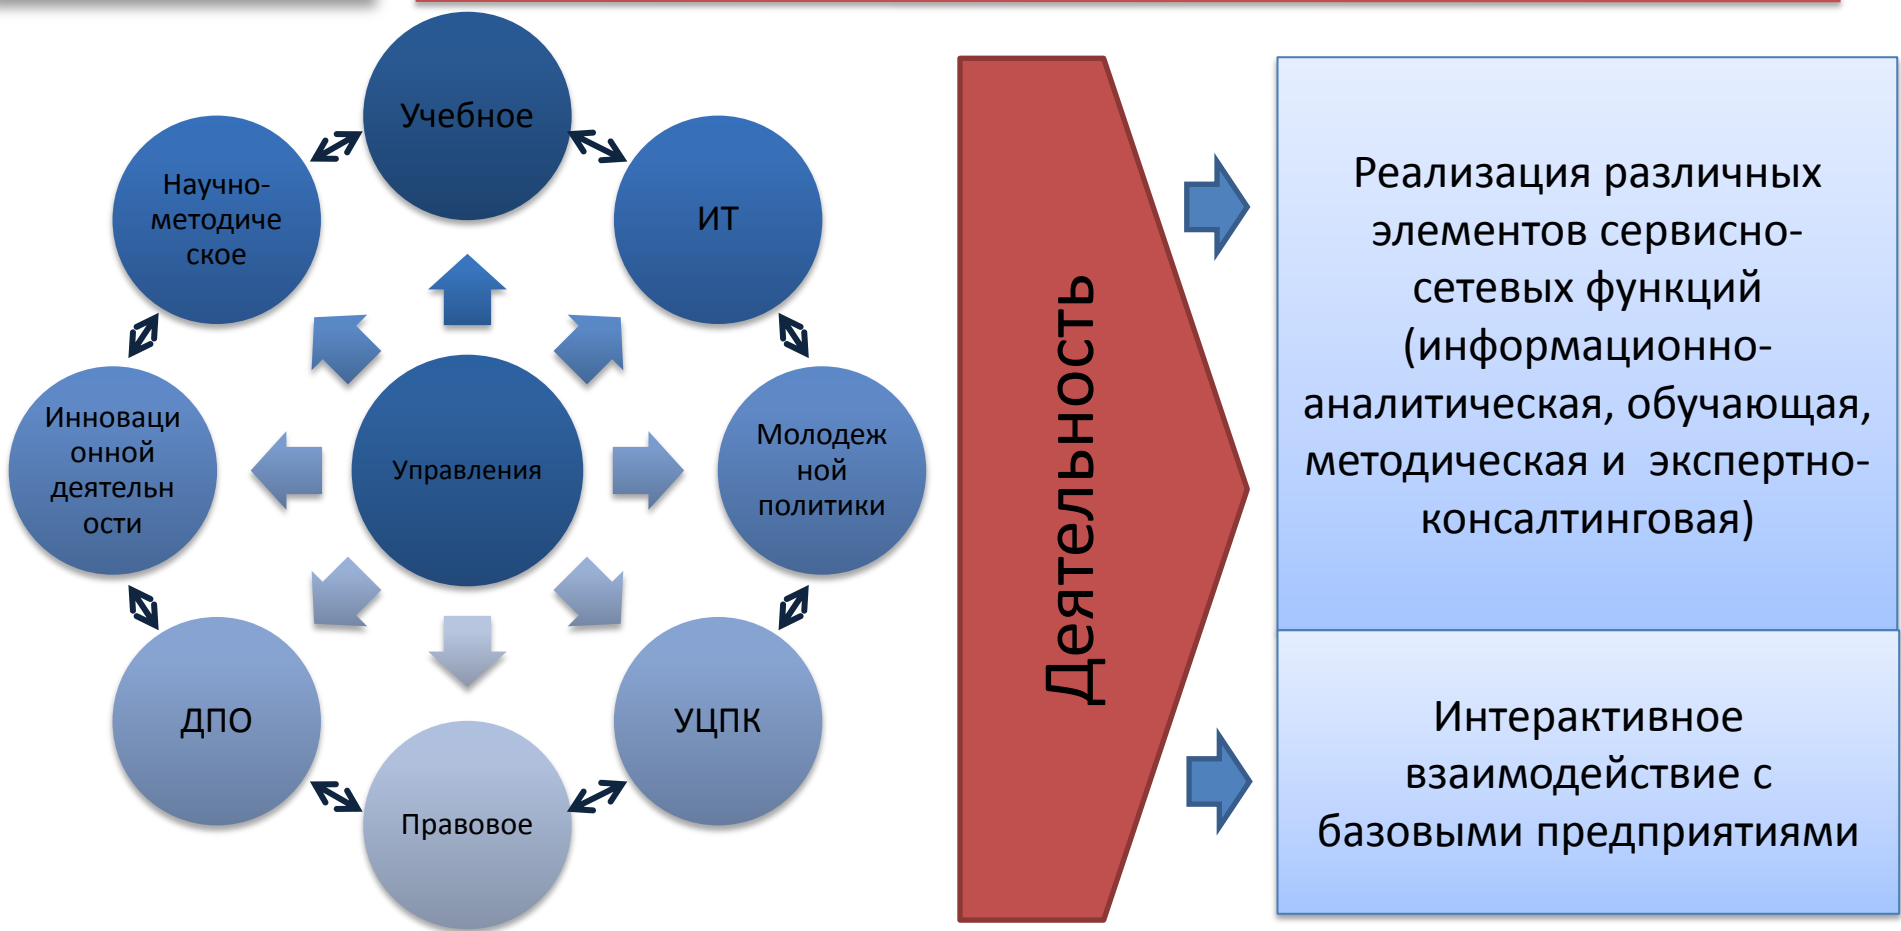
Учебное

Научно-методическое

ИТ

Управления

Инновационной деятельности

Молодежной политики

ДПО

УЦПК

Правовое

Деятельность

Реализация различных элементов сервисно-сетевых функций (информационно-аналитическая, обучающая, методическая и экспертно-консалтинговая)

Интерактивное взаимодействие с базовыми предприятиями